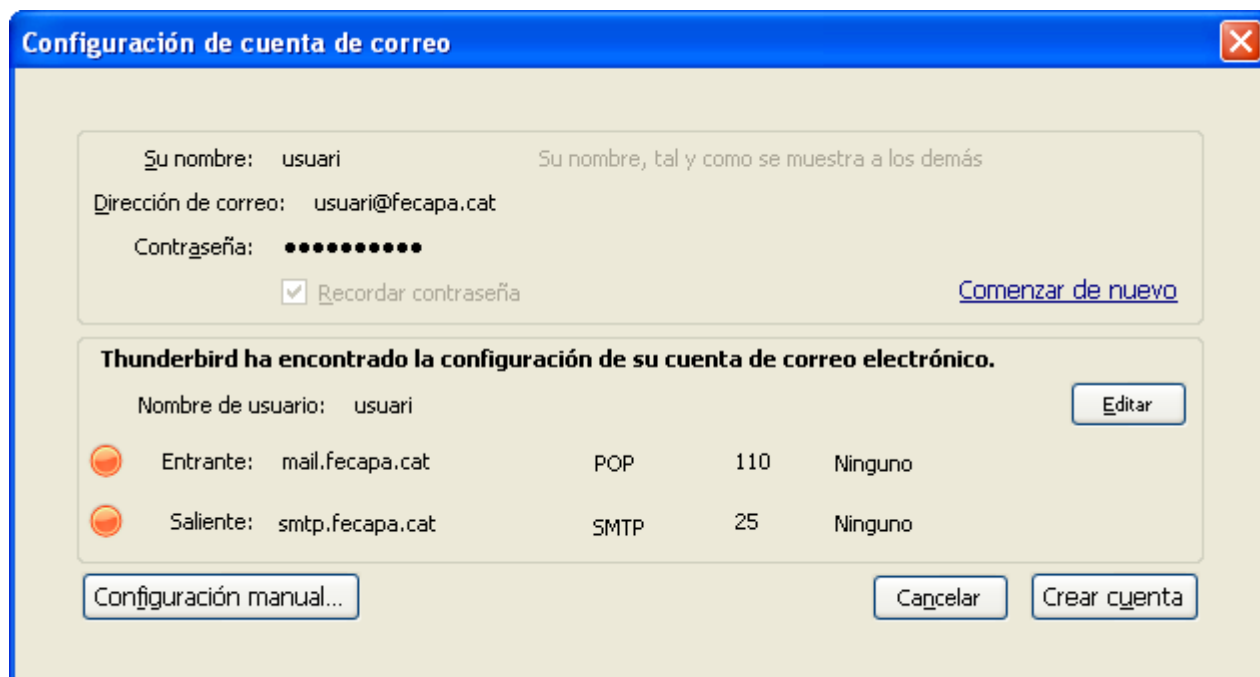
Configuración de cuenta de correo

Su nombre: usuari Su nombre, tal y como se muestra a los demás

Dirección de correo: usuari@fecapa.cat

Contraseña: ●●●●●●●●●●●

Recordar contraseña

Comenzar de nuevo

Thunderbird ha encontrado la configuración de su cuenta de correo electrónico.

Nombre de usuario: usuari

Editar

| | | | | |
|---|---|---|---|---|
| Entrante: | mail.fecapa.cat | POP | 110 | Ninguno |
| Saliente: | smtp.fecapa.cat | SMTP | 25 | Ninguno |

Configuración manual...

Cancelar

Crear cuenta